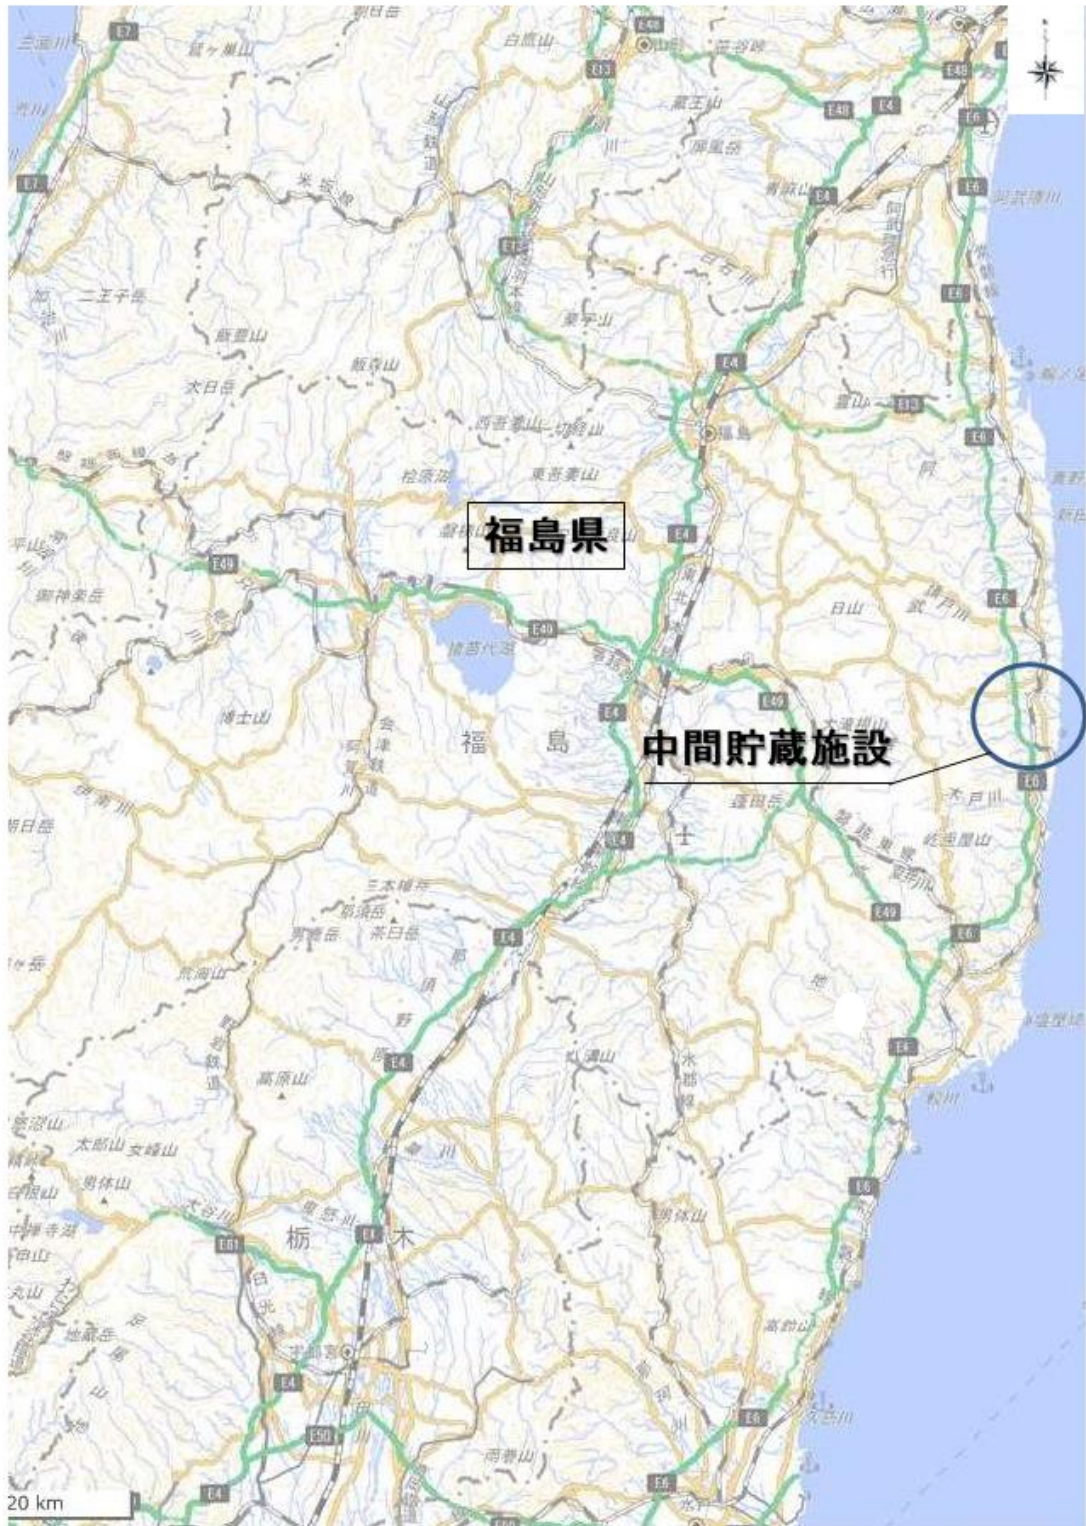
福島県

中間貯蔵施設

E7
E48
E13
E4
E6
E49
E4
E13
E6
E49
E6
E49
E4
E6
E4
E6
E49
E6
E4
E6
E4
E6
E50
E4
E6

白鷹山
蔵王山
屏風岳
青麻山
吾妻山
西吾妻山
一切経山
東吾妻山
磐梯山
猪苗代湖
安達太良山
日山
博士山
飯豊山
大日岳
二王子岳
御神楽岳
福
島
三本槍岳
茶臼岳
男鹿岳
高原山
太郎山
女峰山
男体山
日光
栃
木
宇都宮
那須
八溝山
高鈴山
大滝根山
鎌倉岳
霊山
阿武隈川
阿武隈
新地
相馬
請戸川
木戸川
夏井川
鮫川
久慈川
那珂川
鬼怒川
大谷川
中禅寺湖
会津
只見川
米沢
福島
郡山
白河
水郡線
東北本線

20 km